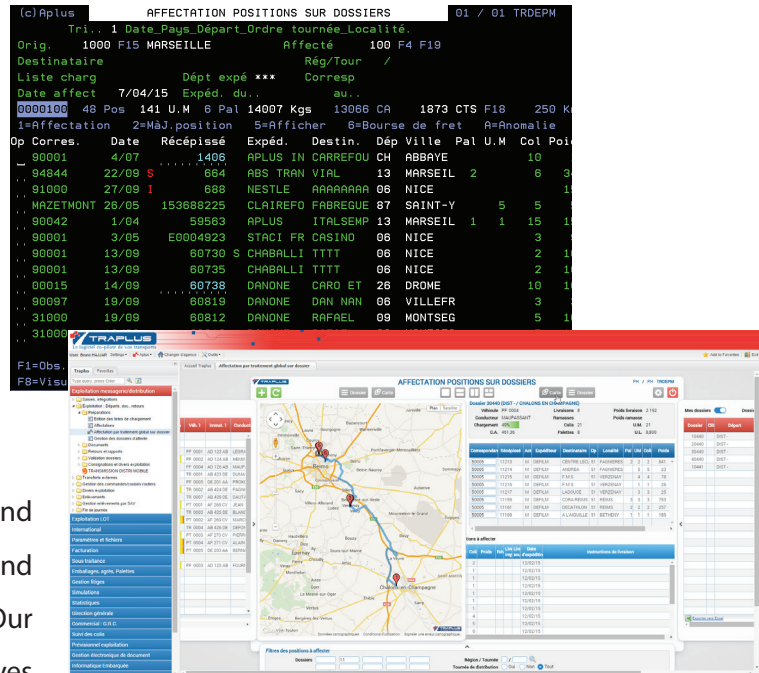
(c)Aplus AFFECTATION POSITIONS SUR DOSSIERS 01 / 01 TRDEPM
Tri.. 1 Date_Pays_Départ_Ordre tournée_Localité.
Orig. 1000 F15 MARSEILLE Affecté 100 F4 F19
Destinataire Rég/Tour /
Liste charg Dépt expé *** Corresp
Date affect 7/04/15 Expéd. du.. au..
0000100 48 Pos 141 U.M 6 Pal 14007 Kgs 13066 CA 1873 CTS F18 250 K
1=Affectation 2=MàJ.position 5=Afficher 6=Bourse de fret A=Anomalie

| Op | Corres. | Date | Récépissé | Expéd. | Destin. | Dép | Ville | Pal | U.M | Col | Poi |
|---|---|---|---|---|---|---|---|---|---|---|---|
| | 90001 | 4/07 | 1406 | APLUS IN | CARREFOU | CH | ABBAYE | | | 10 | |
| | 94844 | 22/09 S | 664 | ABS TRAN | VIAL | 13 | MARSEIL | 2 | | 6 | 3 |
| | 91000 | 27/09 I | 688 | NESTLE | AAAAAAAA | 06 | NICE | | | | 1 |
| | MAZETMONT | 26/05 | 153688225 | CLAIREFO | FABREGUE | 87 | SAINT-Y | | 5 | 5 | |
| | 90042 | 1/04 | 59563 | APLUS | ITALSEMP | 13 | MARSEIL | 1 | 1 | 15 | 1 |
| | 90001 | 3/05 | E0004923 | STACI FR | CASINO | 06 | NICE | | | 3 | |
| | 90001 | 13/09 | 60730 S | CHABALLI | TTTT | 06 | NICE | | | 2 | 1 |
| | 90001 | 13/09 | 60735 | CHABALLI | TTTT | 06 | NICE | | | 2 | 1 |
| | 00015 | 14/09 | 60738 | DANONE | CARO ET | 26 | DROME | | | 10 | |
| | 90097 | 19/09 | 60819 | DANONE | DAN NAN | 06 | VILLEFR | | | 3 | |
| | 31000 | 19/09 | 60812 | DANONE | RAFAEL | 09 | MONTSEG | | | 5 | 1 |
| | 31000 | | | | | | | | | | |

F1=Obs.
F8=Visu

TRAPLUS
AFFECTATION POSITIONS SUR DOSSIERS
Exploitation messagerie/distribution
Exploitation LOT
International
Paramètres et fichiers
Facturation
Sous traitance
Emballages, agrès, Palettes
Gestion litiges
Simulations
Statistiques
Direction générale
Commercial - G.R.C
Suivi des colis
Prévisionnel exploitation
Gestion électronique de document
Informatique Embarquée
Filtres des positions à affecter
Dossiers
Région / Tournée
Tournée de distribution

nd
nd
Our
ves